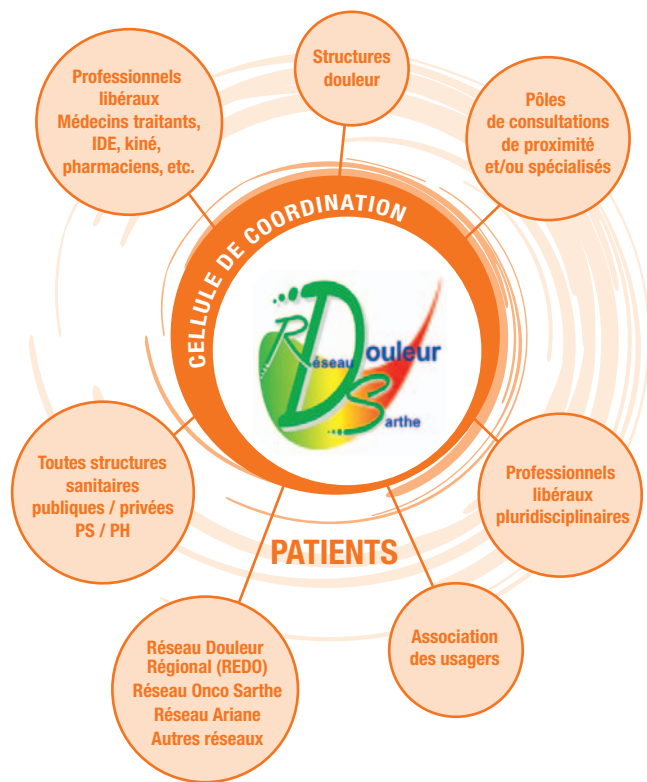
Structures douleur

Professionnels libéraux Médecins traitants, IDE, kiné, pharmaciens, etc.

Pôles de consultations de proximité et/ou spécialisés

CELLULE DE COORDINATION

Réseau Douleur Sarthe

Toutes structures sanitaires publiques / privées PS / PH

Professionnels libéraux pluridisciplinaires

PATIENTS

Association des usagers

Réseau Douleur Régional (REDO) Réseau Onco Sarthe Réseau Ariane Autres réseaux